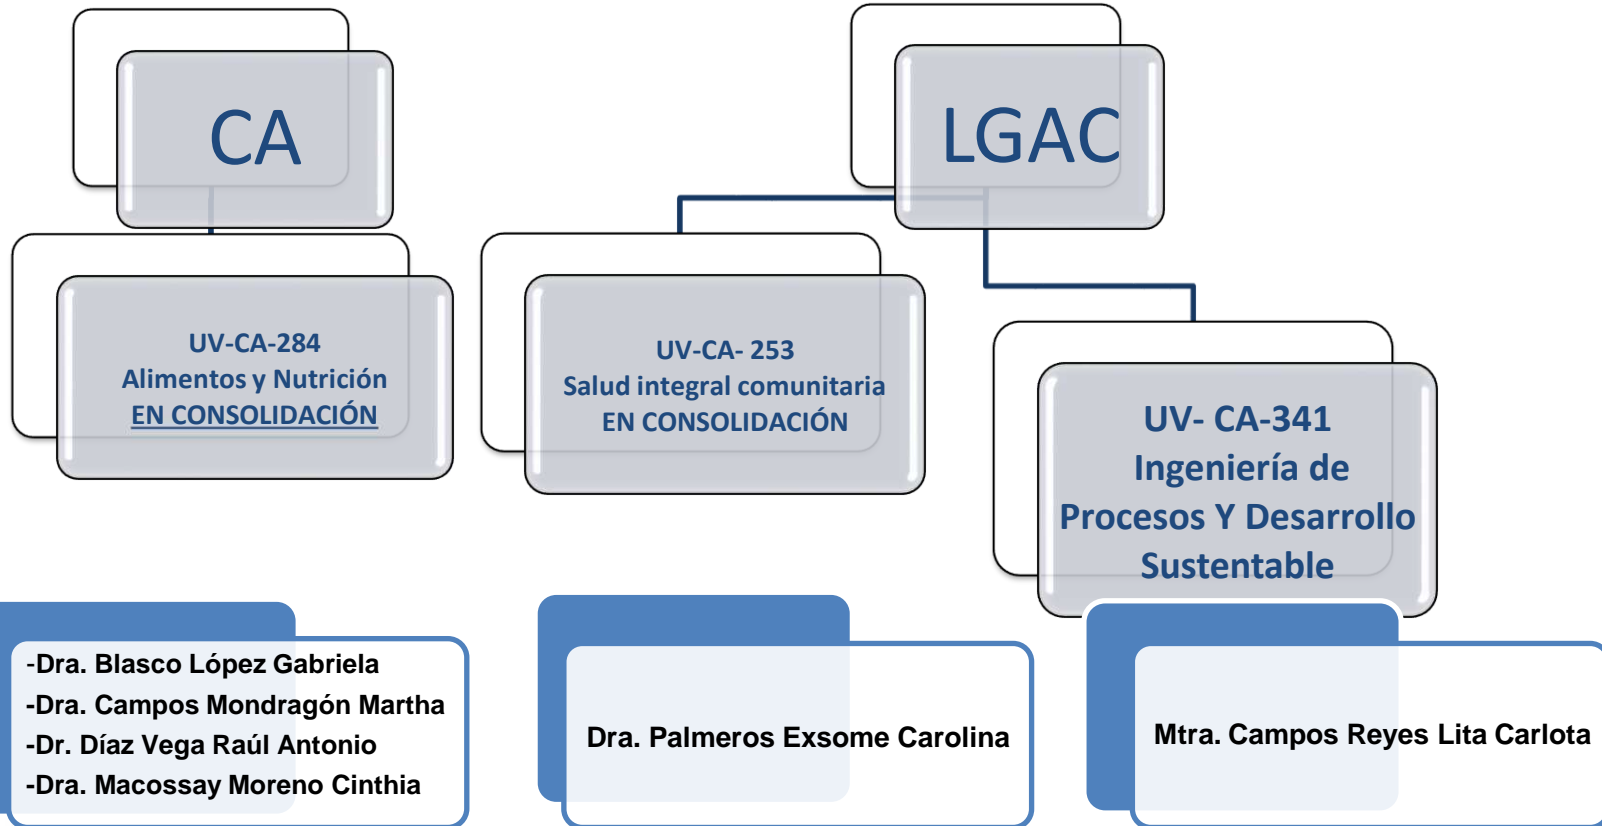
CA

LGAC

UV-CA-284
Alimentos y Nutrición
EN CONSOLIDACIÓN

UV-CA- 253
Salud integral comunitaria
EN CONSOLIDACIÓN

UV- CA-341
Ingeniería de Procesos Y Desarrollo Sustentable

-Dra. Blasco López Gabriela
-Dra. Campos Mondragón Martha
-Dr. Díaz Vega Raúl Antonio
-Dra. Macossay Moreno Cinthia

Dra. Palmeros Exsome Carolina

Mtra. Campos Reyes Lita Carlota